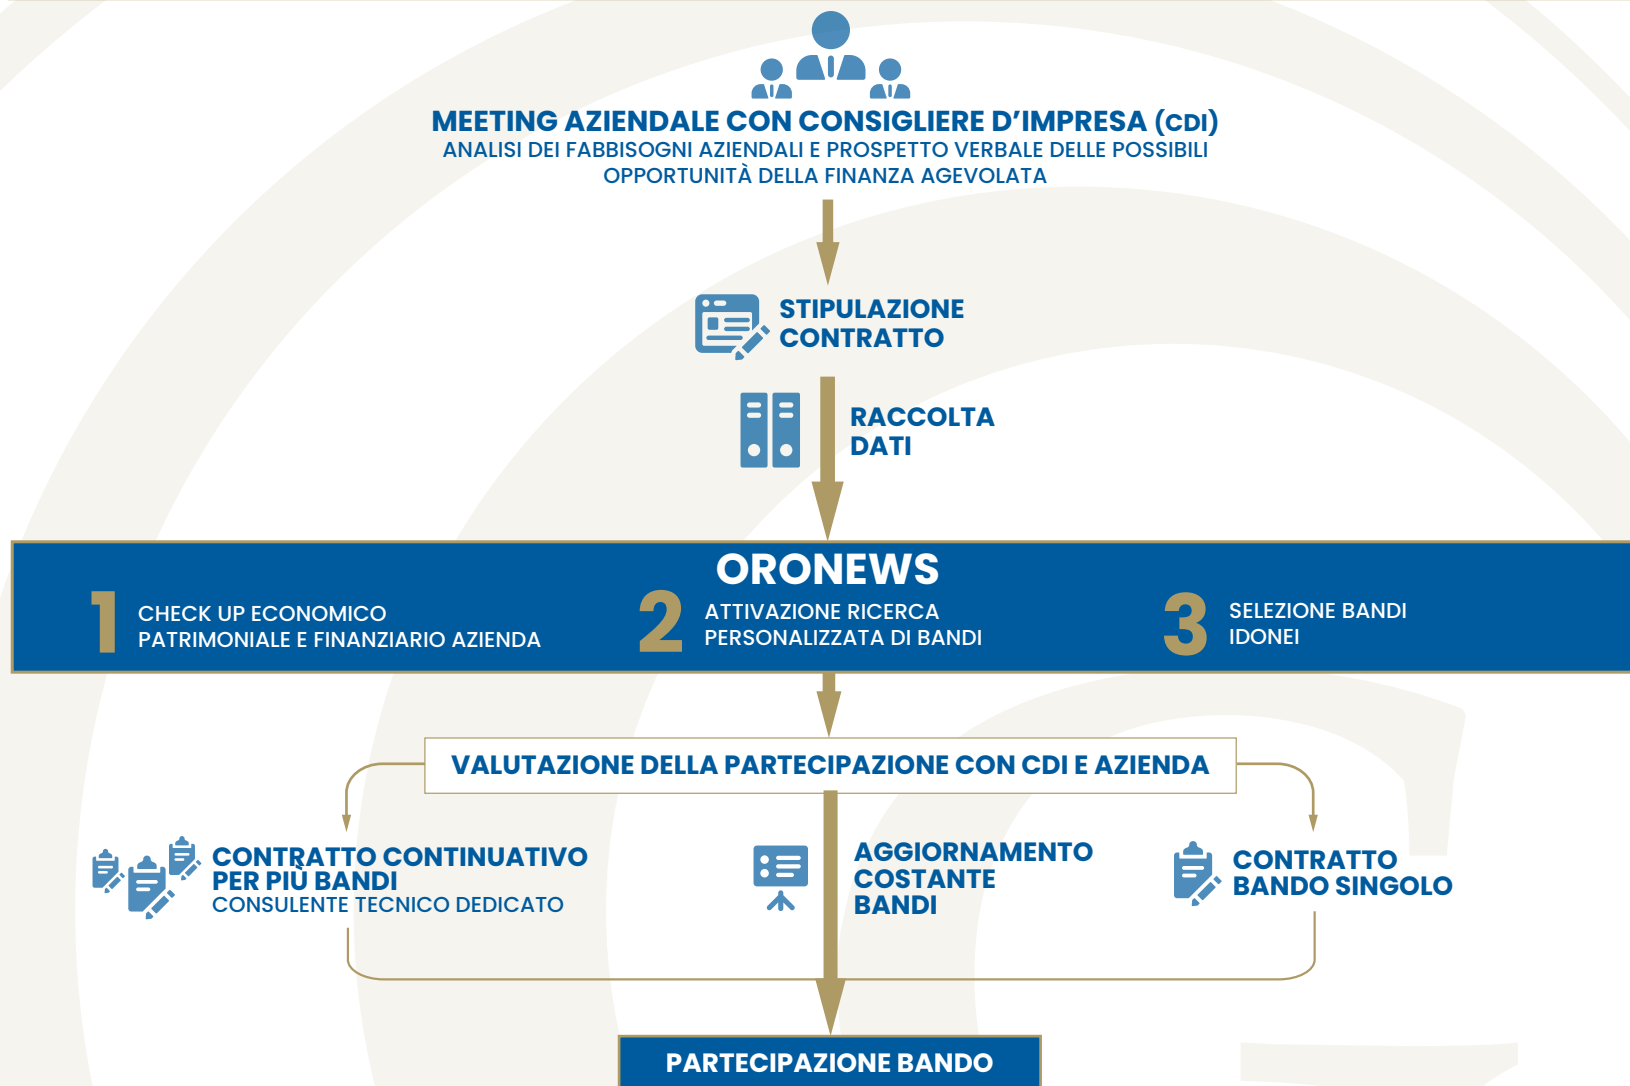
MEETING AZIENDALE CON CONSIGLIERE D’IMPRESA (CDI)
ANALISI DEI FABBISOGNI AZIENDALI E PROSPETTO VERBALE DELLE POSSIBILI OPPORTUNITÀ DELLA FINANZA AGEVOLATA

STIPULAZIONE CONTRATTO

RACCOLTA DATI

ORONEWS

1 CHECK UP ECONOMICO PATRIMONIALE E FINANZIARIO AZIENDA

2 ATTIVAZIONE RICERCA PERSONALIZZATA DI BANDI

3 SELEZIONE BANDI IDONEI

VALUTAZIONE DELLA PARTECIPAZIONE CON CDI E AZIENDA

CONTRATTO CONTINUATIVO PER PIÙ BANDI
CONSULENTE TECNICO DEDICATO

AGGIORNAMENTO COSTANTE BANDI

CONTRATTO BANDO SINGOLO

PARTECIPAZIONE BANDO